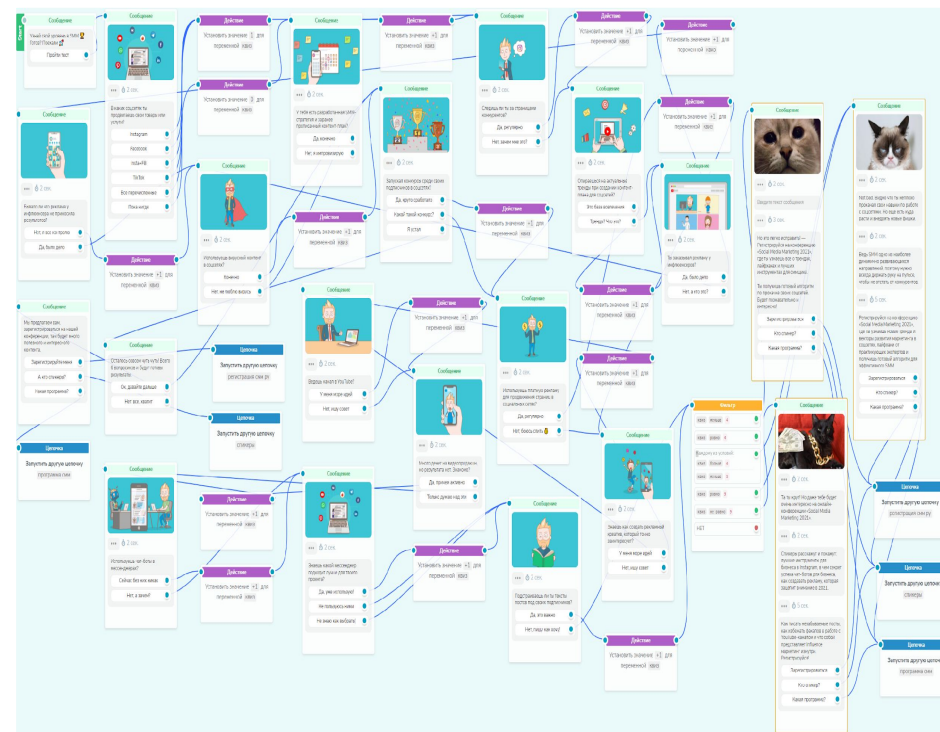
Сообщение

Узнай свой уровень в SMM! Готов? Поехали!

Пройти тест

Сообщение

Важнее соцсеть ты продвигаешь свои товары или услуги?

Instagram

Facebook

Insta+FB

TikTok

Все перечисленное

Пока никуда

Действие

Установить значение +1 для переменной квиз

Действие

Установить значение +1 для переменной квиз

Сообщение

У тебя есть разработанная smm-стратегия и заранее прописанный контент-план?

Да, конечно

Нет, не заморачиваюсь

Действие

Установить значение +1 для переменной квиз

Сообщение

Следишь ли ты за страницами конкурентов?

Да, регулярно

Нет, зачем мне это?

Действие

Установить значение +1 для переменной квиз

Действие

Установить значение +1 для переменной квиз

Сообщение

Сообщение

Отслеживаешь актуальные тренды при создании контента для соцсетей?

Это база вообще

Тренды? Что это?

Сообщение

Проводил конкурсы среди своих подписчиков в соцсетях?

Да, круто работает

Какой такой конкурс?

Я всё

Сообщение

Используешь вирусный контент в соцсетях?

Конечно

Нет, не люблю вирусы

Действие

Установить значение +1 для переменной квиз

Действие

Установить значение +1 для переменной квиз

Сообщение

Ты заказывал рекламу у инфлюенсеров?

Да, было дело

Нет, а что это?

Сообщение

Сообщение

Видео в конце теста

Сообщение

Работаешь ли ты с инфлюенсерами и проводишь розыгрыши?

Нет, я все сам

Да, было дело

Действие

Установить значение +1 для переменной квиз

Сообщение

Мы предлагаем вам зарегистрироваться на нашей конференции. Там будет много полезного и интересного контента.

Зарегистрироваться

А что ещё?

Какая программа?

Остались вопросы? Хочешь узнать больше?

Ок, давайте дальше

Нет, всё, хватит

Цепочка

Запустить другую цепочку

регистрация смм уч

Цепочка

Запустить другую цепочку

спикеры

Цепочка

Запустить другую цепочку

программа смм

Сообщение

Ведешь канал в YouTube?

У меня норм идёт

Нет, ещё совет

Действие

Установить значение +1 для переменной квиз

Сообщение

Используешь платную рекламу для продвижения страниц в социальных сетях?

Да, регулярно

Нет, боюсь слить

Сообщение

Фильтр

квиз меньше 4

квиз равно 4

Сообщение

Сообщение

Используешь чат-боты в мессенджерах?

Сейчас без них никак

Нет, а зачем?

Действие

Установить значение +1 для переменной квиз

Действие

Установить значение +1 для переменной квиз

Сообщение

Знаешь какой мессенджер получает бум у розничного бизнеса?

Да, уже использую

Не получилось никак

Не знаю как выбрать

Сообщение

Многие кладут на видеопродукцию, и на результаты нет. Знаешь?

Да, прямо активно

Только думаю над этим

Действие

Установить значение +1 для переменной квиз

Сообщение

Подсказываешь ли ты тексты постов под своих подписчиков?

Да, это важно

Нет, пишу как есть

Сообщение

Знаешь как создать рекламный креатив, который точно заинтересует?

У меня норм идёт

Нет, ещё совет

Действие

Установить значение +1 для переменной квиз

Действие

Установить значение +1 для переменной квиз

Сообщение

Ты на крутой уровне тебе будет очень интересно на онлайн-конференции «Social Media Marketing 2021»

Спикеры расскажут и покажут лучшие инструменты для бизнеса в соцсетях

Зарегистрироваться

Кто спикер?

Какая программа?

Сообщение

Немного знаешь что-то непросто

Регистрируйся на конференцию «Social Media Marketing 2021»

Зарегистрироваться

Кто спикер?

Какая программа?

Цепочка

Запустить другую цепочку

регистрация спикеры

Цепочка

Запустить другую цепочку

спикеры

Цепочка

Запустить другую цепочку

программа смм